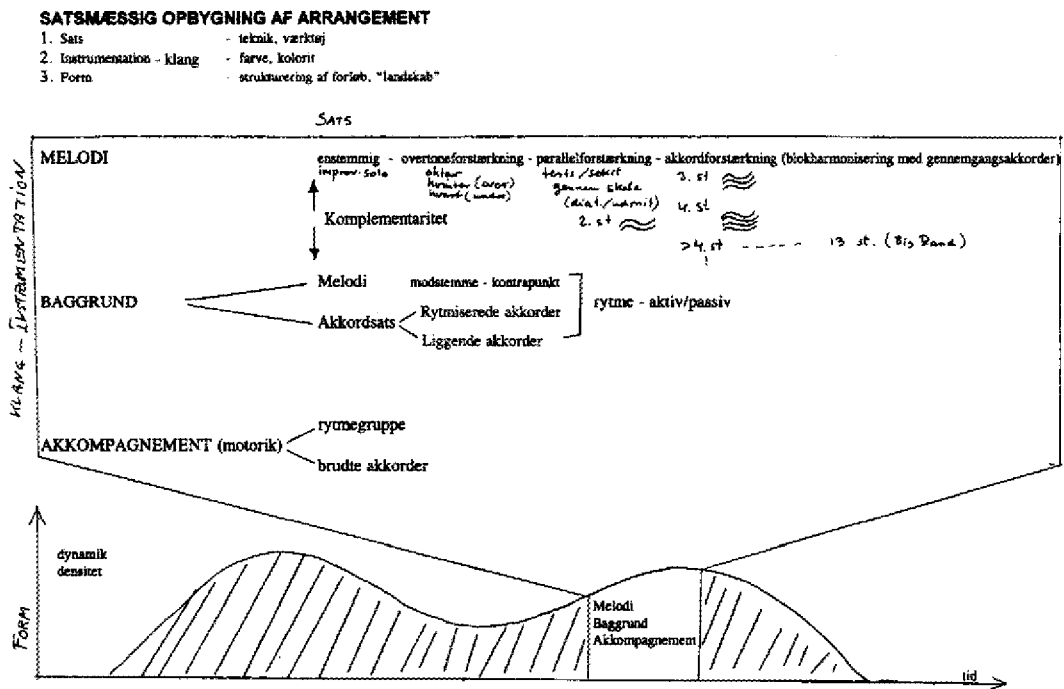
SATSMÆSSIG OPBYGNING AF ARRANGEMENT
1. Sats - teknik, værktøj
2. Instrumentation - klang - farve, kolorit
3. Form - strukturering af forløb, "landskab"

SATS

KLANG - INSTRUMENTATION

MELODI

enstemmig - overtoneforstærkning - parallelforstærkning - akkordforstærkning (blokharmonisering med gennemgangsakkorder)

improv. solo

oktav
kvinter (over)
kvart (under)

ters/sekst
gennem skala
(diat./harmit)

2. st

3. st

4. st

>4. st - - - - 13 st. (Big Band)

Komplementaritet

BAGGRUND

Melodi

modstemme - kontrapunkt

Akkordsats

Rytmiserede akkorder

Liggende akkorder

rytme - aktiv/passiv

AKKOMPAGNEMENT (motorik)

rytmegruppe

brudte akkorder

FORM

dynamik
densitet

Melodi
Baggrund
Akkompagnement

tid